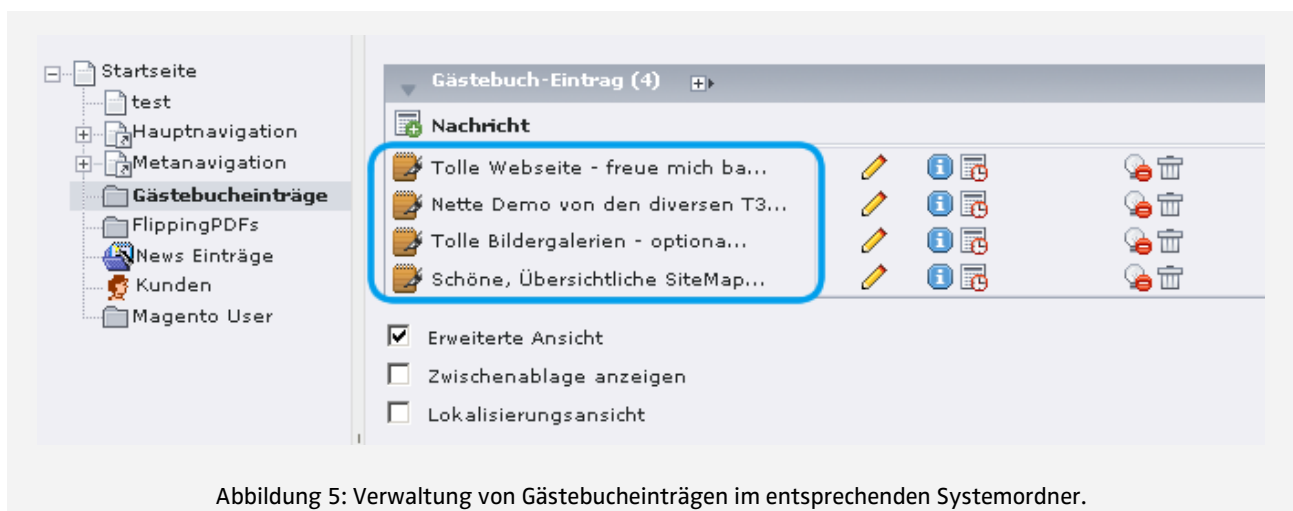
Startseite
test
Hauptnavigation
Metanavigation
Gästebucheinträge
FlippingPDFs
News Einträge
Kunden
Magento User

Gästebuch-Eintrag (4)

Nachricht

Tolle Webseite - freue mich ba...
Nette Demo von den diversen T3...
Tolle Bildergalerien - optiona...
Schöne, Übersichtliche SiteMap...

Erweiterte Ansicht
Zwischenablage anzeigen
Lokalisierungsansicht

Abbildung 5: Verwaltung von Gästebucheinträgen im entsprechenden Systemordner.